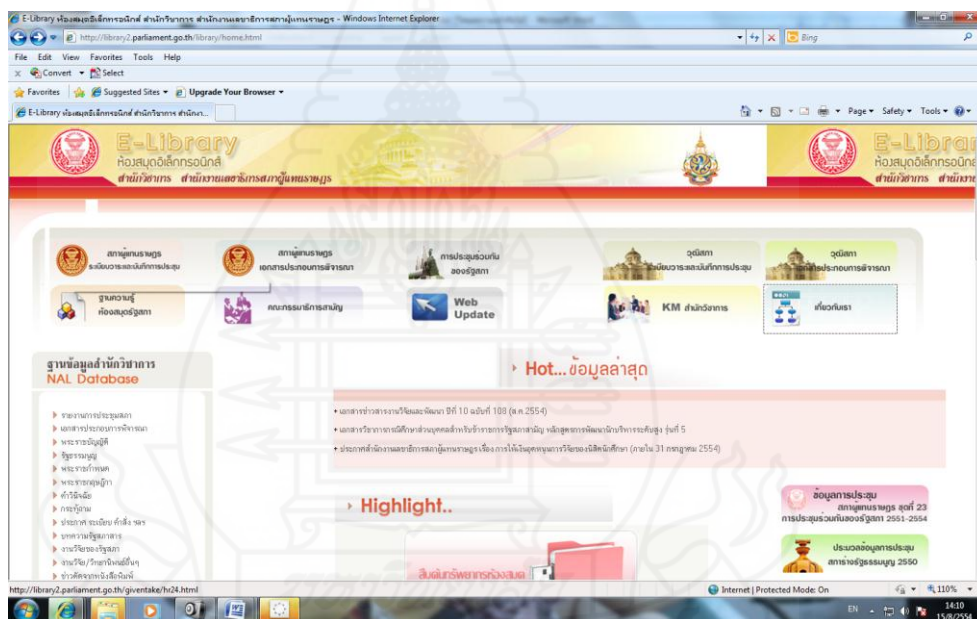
E-Library ห้องสมุดอิเล็กทรอนิกส์ สำนักวิชาการ สำนักงานเลขาธิการสภาผู้แทนราษฎร - Windows Internet Explorer

http://library2.parliament.go.th/library/home.html

Bing

File Edit View Favorites Tools Help

Convert Select

Favorites Suggested Sites Upgrade Your Browser

E-Library ห้องสมุดอิเล็กทรอนิกส์ สำนักวิชาการ สำนัก...

Page Safety Tools

E-Library
ห้องสมุดอิเล็กทรอนิกส์
สำนักวิชาการ สำนักงานเลขาธิการสภาผู้แทนราษฎร

E-Librar
ห้องสมุดอิเล็กทรอนิกส์
สำนักวิชาการ สำนักงาน

สภาผู้แทนราษฎร
ระเบียบวาระและบันทึกการประชุม

สภาผู้แทนราษฎร
เอกสารประกอบการพิจารณา

การประชุมร่วมกัน
ของรัฐสภา

วุฒิสภา
ระเบียบวาระและบันทึกการประชุม

วุฒิสภา
เอกสารประกอบการพิจารณา

ฐานความรู้
ห้องสมุดรัฐสภา

คณะกรรมาธิการสามัญ

Web Update

KM สำนักวิชาการ

เกี่ยวกับเรา

ฐานข้อมูลสำนักวิชาการ
NAL Database

รายงานการประชุมสภา
เอกสารประกอบการพิจารณา
พระราชบัญญัติ
รัฐธรรมนูญ
พระราชกำหนด
พระราชกฤษฎีกา
คำวินิจฉัย
กระทู้ถาม
ประกาศ ระเบียบ คำสั่ง ฯลฯ
บทความรัฐสภาสาร
งานวิจัยของรัฐสภา
งานวิจัย/วิทยานิพนธ์อื่นๆ
ข่าวตัดจากหนังสือพิมพ์

Hot...ข้อมูลล่าสุด

เอกสารข่าวสารงานวิจัยและพัฒนา ปีที่ 10 ฉบับที่ 108 (ส.ค.2554)

เอกสารวิชาการการฝึกศึกษาส่วนบุคคลสำหรับข้าราชการรัฐสภาสามัญ หลักสูตรการพัฒนานักบริหารระดับสูง รุ่นที่ 5

ประกาศสำนักงานเลขาธิการสภาผู้แทนราษฎร เรื่อง การให้ทุนอุดหนุนการวิจัยของนิสิตนักศึกษา (ภายใน 31 กรกฎาคม 2554)

Highlight..

สืบค้นทรัพยากรห้องสมุด

ข้อมูลการประชุม
สภาผู้แทนราษฎร ชุดที่ 23
การประชุมร่วมกันของรัฐสภา 2551-2554

ประมวลข้อมูลการประชุม
สภาร่างรัฐธรรมนูญ 2550

http://library2.parliament.go.th/giventake/hr24.html

Internet | Protected Mode: On

110%

EN

14:10
15/8/2554